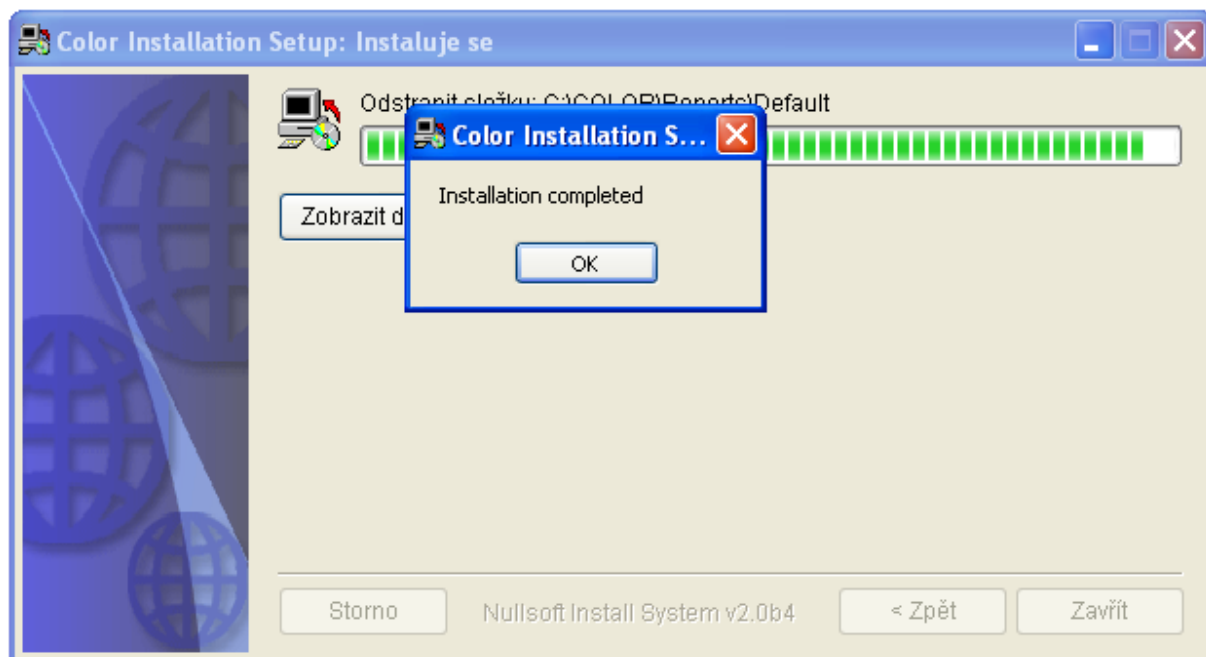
Color Installation Setup: Instaluje se

Odstranit složku: C:\COLOR\Reports\Default

Zobrazit d

Color Installation S...

Installation completed

OK

Storno

Nullsoft Install System v2.0b4

< Zpět

Zavřít